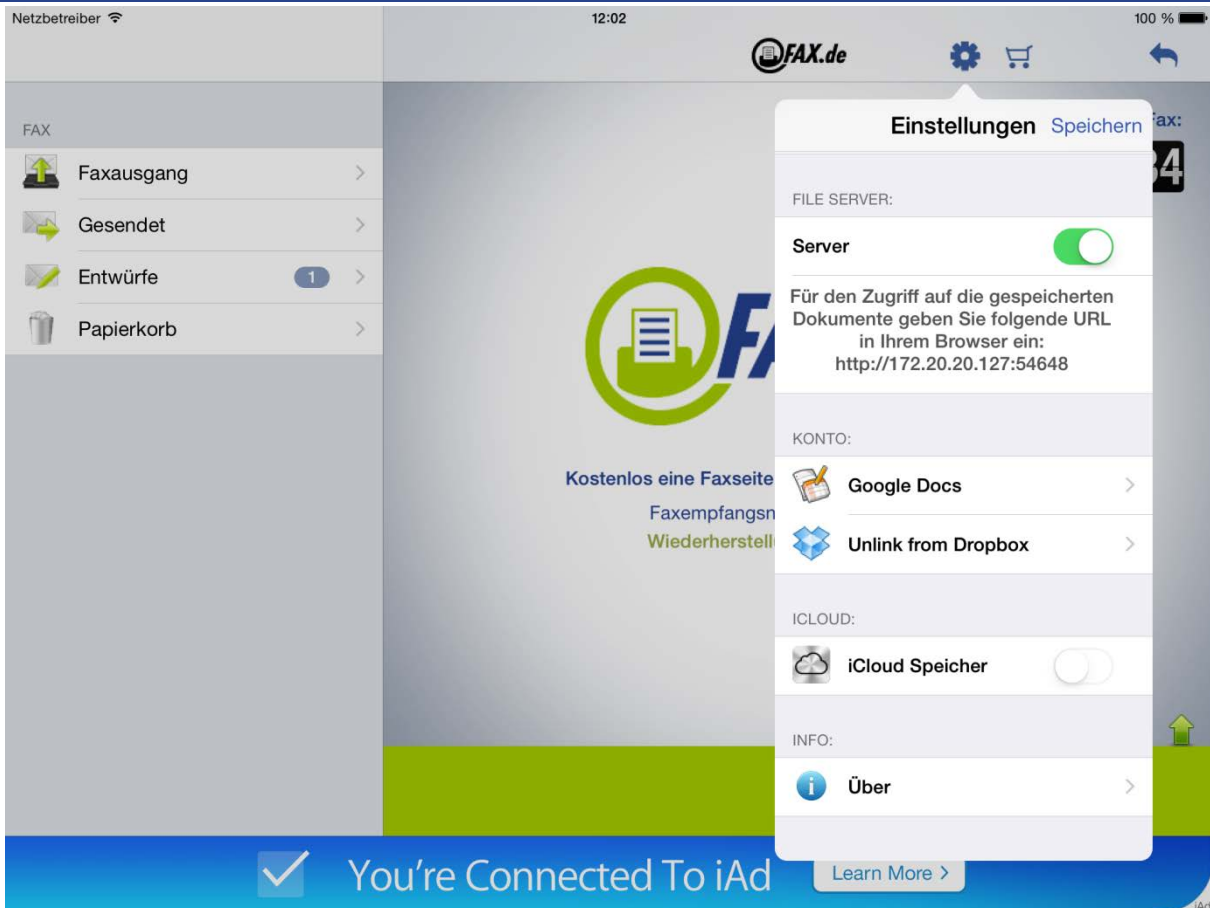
Netzbetreiber

12:02

100 %

FAX.de

FAX

Faxausgang

Gesendet

Entwürfe 1

Papierkorb

FA

Kostenlos eine Faxseite

Faxempfangsn

Wiederherstell

Fax:

34

Einstellungen Speichern

FILE SERVER:

Server

Für den Zugriff auf die gespeicherten Dokumente geben Sie folgende URL in Ihrem Browser ein: http://172.20.20.127:54648

KONTO:

Google Docs

Unlink from Dropbox

ICLOUD:

iCloud Speicher

INFO:

Über

You're Connected To iAd

Learn More >

iAd